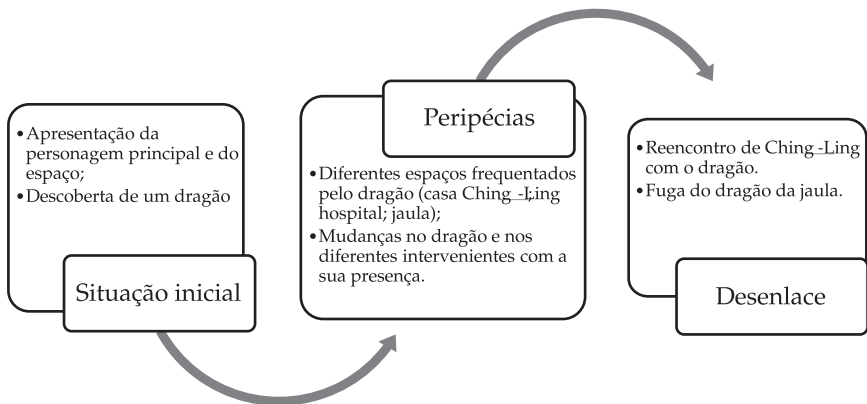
• Apresentação da personagem principal e do espaço;
• Descoberta de um dragão

Situação inicial

Peripécias

• Diferentes espaços frequentados pelo dragão (casa Ching -Ling; hospital; jaula);
• Mudanças no dragão e nos diferentes intervenientes com a sua presença.

• Reencontro de Ching -Ling com o dragão.
• Fuga do dragão da jaula.

Desenlace